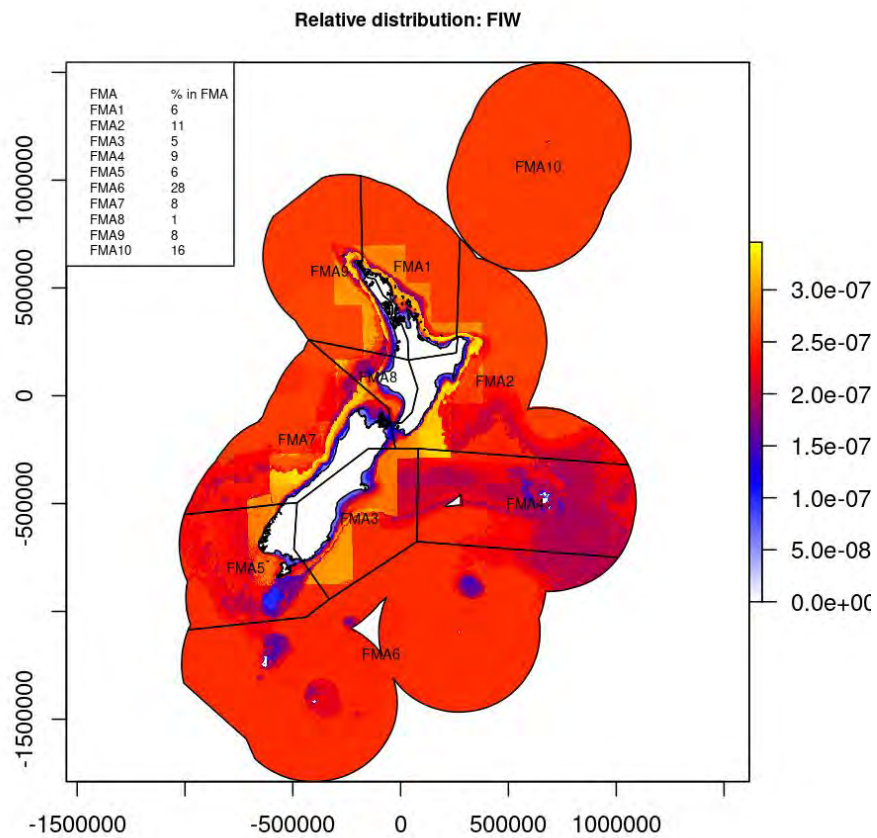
Relative distribution: FIW

| FMA | % in FMA |
|---|---|
| FMA1 | 6 |
| FMA2 | 11 |
| FMA3 | 5 |
| FMA4 | 9 |
| FMA5 | 6 |
| FMA6 | 28 |
| FMA7 | 8 |
| FMA8 | 1 |
| FMA9 | 8 |
| FMA10 | 16 |

FMA10
FMA9
FMA1
FMA8
FMA2
FMA7
FMA4
FMA3
FMA5
FMA6

1000000
500000
0
-500000
-1500000

-1500000
-500000
0
500000
1000000

3.0e-07
2.5e-07
2.0e-07
1.5e-07
1.0e-07
5.0e-08
0.0e+00